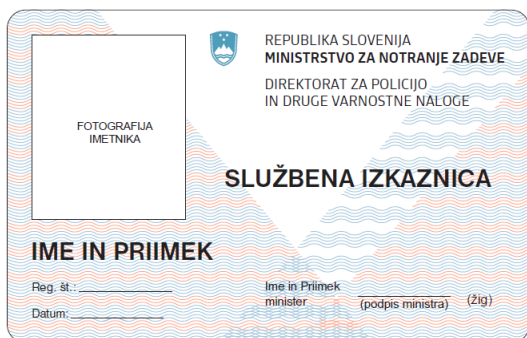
FOTOGRAFIJA
IMETNIKA

REPUBLIKA SLOVENIJA
MINISTRSTVO ZA NOTRANJE ZADEVE

DIREKTORAT ZA POLICIJO
IN DRUGE VARNOSTNE NALOGE

SLUŽBENA IZKAZNICA

IME IN PRIIMEK

Reg. št.: ______________

Datum: ______________

Ime in Priimek
minister

(podpis ministra)

(žig)